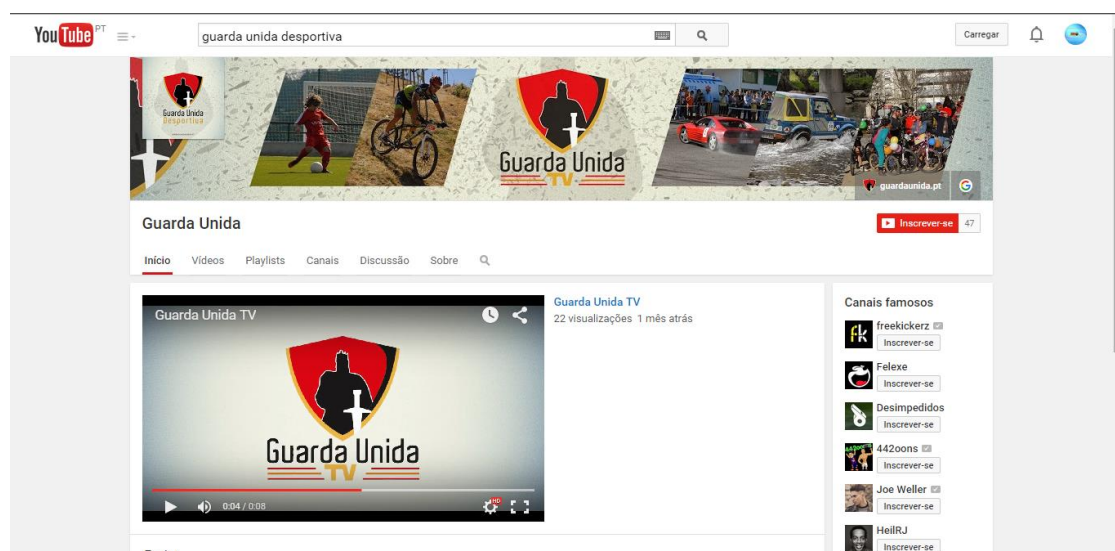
YouTube PT

guarda unida desportiva

Carregar

Guarda Unida desportiva

Guarda Unida TV

guardaunida.pt

Guarda Unida

Inscrever-se 47

Início Vídeos Playlists Canais Discussão Sobre

Guarda Unida TV

Guarda Unida TV

0:04 / 0:08

Guarda Unida TV
22 visualizações 1 mês atrás

Canais famosos

freekickerz
Inscrever-se

Felexe
Inscrever-se

Desimpedidos
Inscrever-se

442oons
Inscrever-se

Joe Weller
Inscrever-se

HeilRJ
Inscrever-se